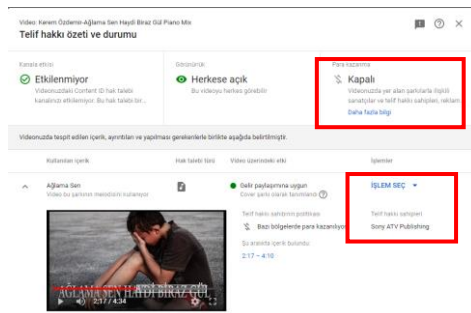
Video: Kerem Özdemir-Ağlama Sen Haydi Biraz Gül Piano Mix
Telif hakkı özeti ve durumu

Kanala etkisi
Etkilenmiyor
Videonuzdaki Content ID hak talebi kanalınızı etkilemiyor. Bu hak talebi bi...

Görünürlük
Herkese açık
Bu videoyu herkes görebilir

Para kazanma
Kapalı
Videonuzda yer alan şarkılarla ilgili sanatçılar ve telif hakkı sahipleri, reklam...
Daha fazla bilgi

Videonuzda tespit edilen içerik, ayrıntıları ve yapılması gerekenlerle birlikte aşağıda belirtilmiştir.

Kullanılan içerik | Hak talebi türü | Video üzerindeki etki | İşlemler

Ağlama Sen
Videonuzda şarkının melodisini kullanıyor

Gelir paylaşımına uygun
Cover şarkı olarak tanımlandı

Telif hakkı sahibinin politikası
Bazı bölgelerde para kazanılıyor

Şu aralıkta içerik bulundu:
2:17 – 4:16

İŞLEM SEÇ

Telif hakkı sahipleri
Sony ATV Publishing

AĞLAMA SEN HAYDİ BİRAZ GÜL
2:17 / 4:34